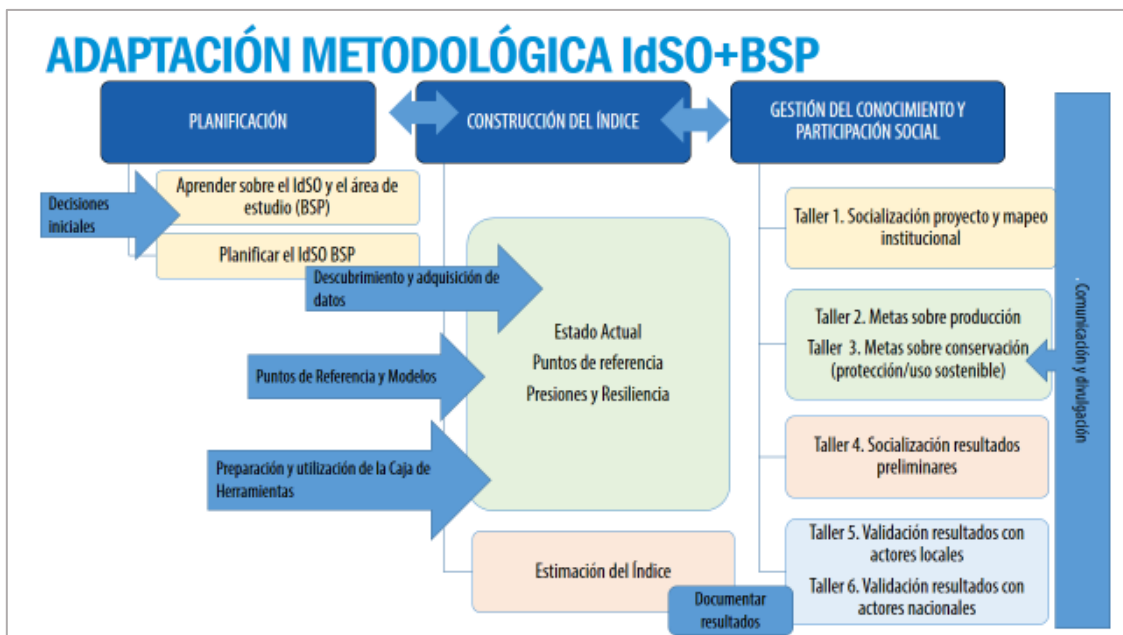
ADAPTACIÓN METODOLÓGICA IdSO+BSP

PLANIFICACIÓN

CONSTRUCCIÓN DEL ÍNDICE

GESTIÓN DEL CONOCIMIENTO Y PARTICIPACIÓN SOCIAL

Decisiones iniciales

Aprender sobre el IdSO y el área de estudio (BSP)

Planificar el IdSO BSP

Descubrimiento y adquisición de datos

Estado Actual
Puntos de referencia
Presiones y Resiliencia

Puntos de Referencia y Modelos

Preparación y utilización de la Caja de Herramientas

Estimación del Índice

Documentar resultados

Taller 1. Socialización proyecto y mapeo institucional

Taller 2. Metas sobre producción
Taller 3. Metas sobre conservación (protección/uso sostenible)

Taller 4. Socialización resultados preliminares

Taller 5. Validación resultados con actores locales
Taller 6. Validación resultados con actores nacionales

. Comunicación y divulgación